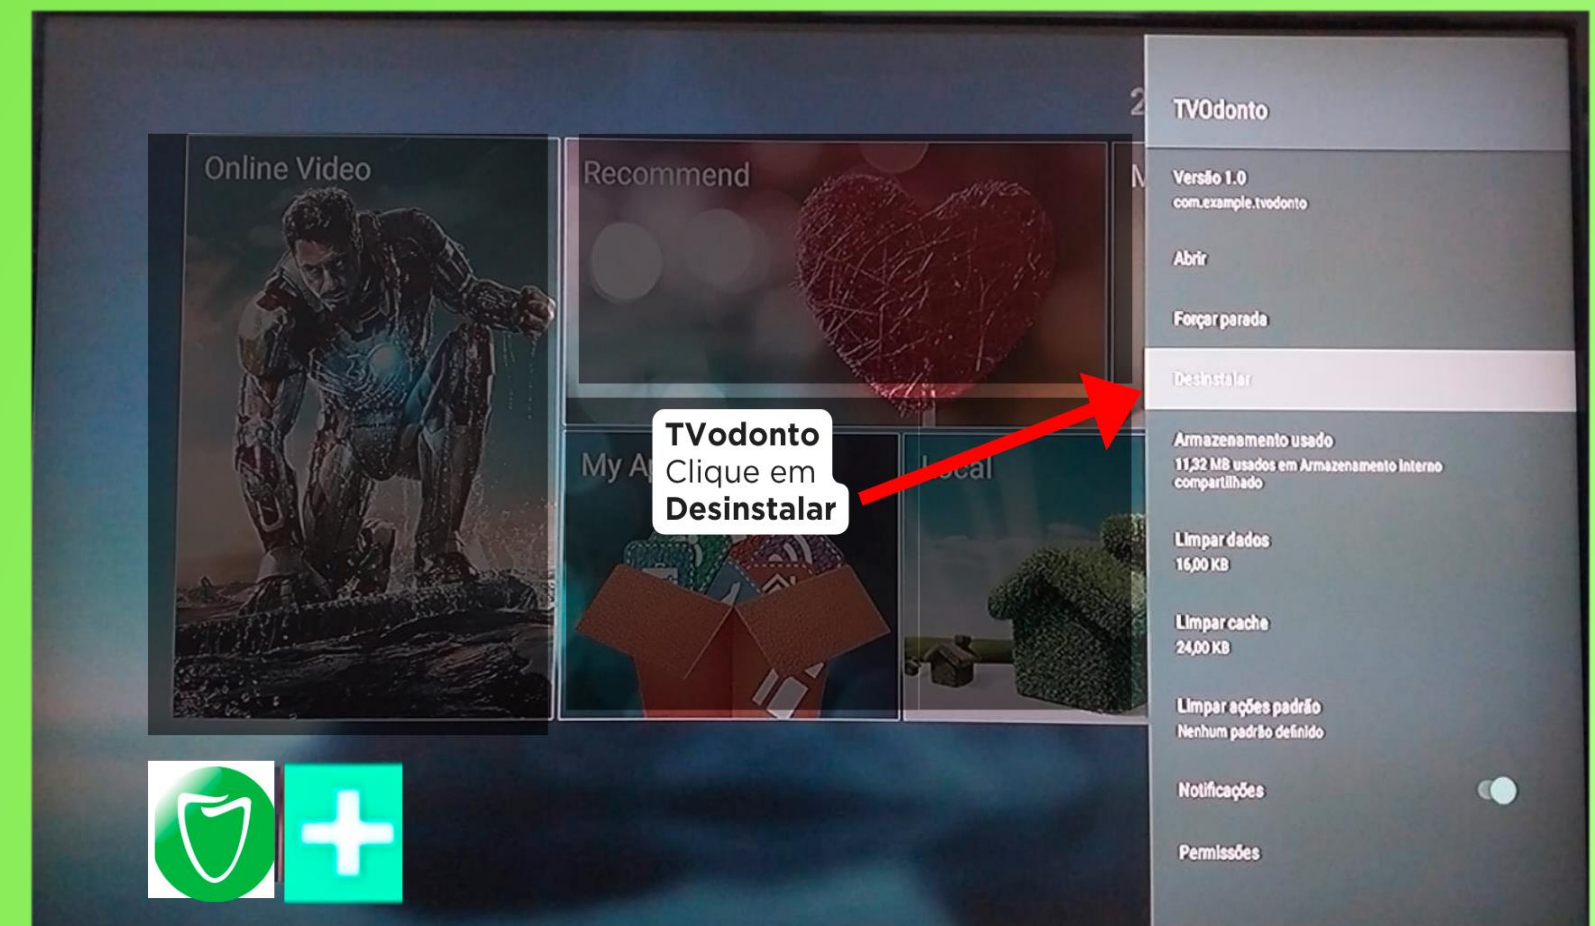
Online Video

Recommend

My Ap

Local

TVodonto
Clique em
Desinstalar

TVOdonto

Versão 1.0
com.example.tvodonto

Abrir

Forçar parada

Desinstalar

Armazenamento usado
11,32 MB usados em Armazenamento interno compartilhado

Limpar dados
16,00 KB

Limpar cache
24,00 KB

Limpar ações padrão
Nenhum padrão definido

Notificações

Permissões